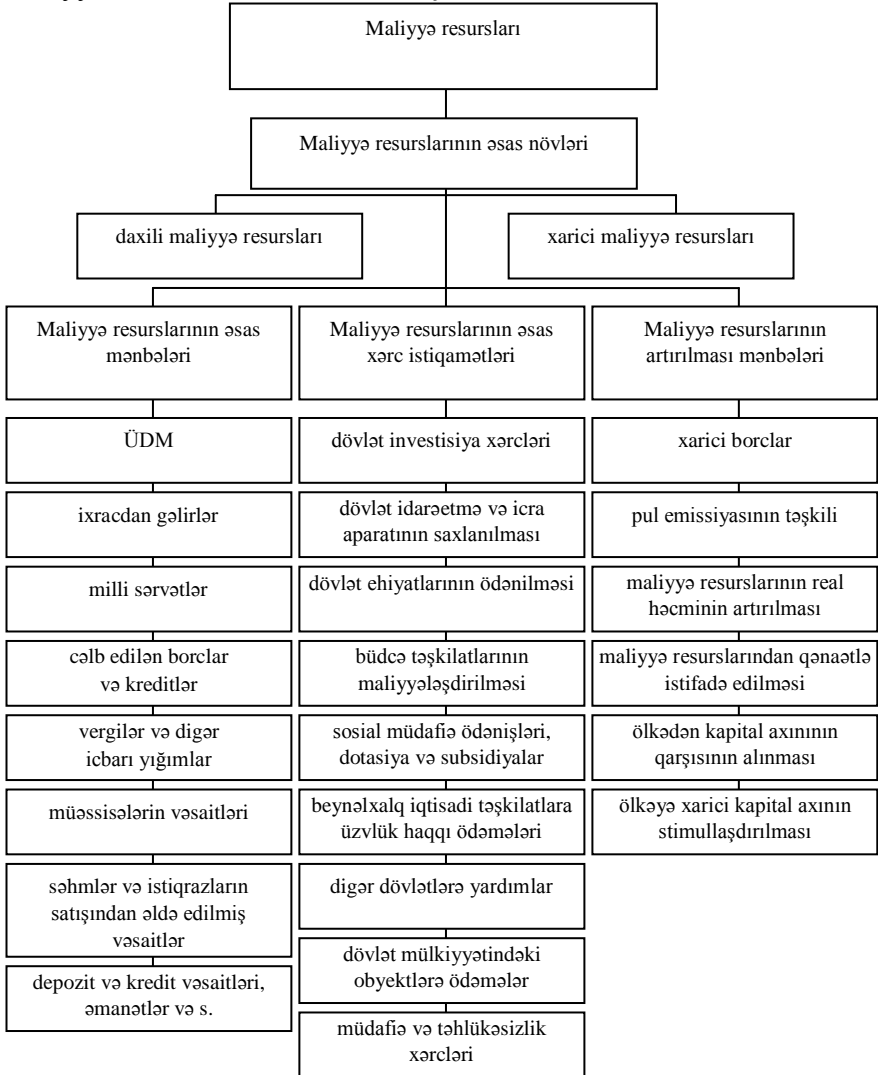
Maliyyə resursları

Maliyyə resurslarının əsas növləri

daxili maliyyə resursları

xarici maliyyə resursları

Maliyyə resurslarının əsas mənbələri

ÜDM

ixracdan gəlirlər

milli sərvətlər

cəlb edilən borclar və kreditlər

vergilər və digər icbarı yığımlar

müəssisələrin vəsaitləri

səhmlər və istiqrazların satışından əldə edilmiş vəsaitlər

depozit və kredit vəsaitləri, əmanətlər və s.

Maliyyə resurslarının əsas xərc istiqamətləri

dövlət investisiya xərcləri

dövlət idarəetmə və icra aparatının saxlanılması

dövlət ehiyatlarının ödənilməsi

büdcə təşkilatlarının maliyyələşdirilməsi

sosial müdafiə ödənişləri, dotasiya və subsidiyalar

beynəlxalq iqtisadi təşkilatlara üzvlük haqqı ödəmələri

digər dövlətlərə yardımlar

dövlət mülkiyyətindəki obyektlərə ödəmələr

müdafiə və təhlükəsizlik xərcləri

Maliyyə resurslarının artırılması mənbələri

xarici borclar

pul emissiyasının təşkili

maliyyə resurslarının real həcminin artırılması

maliyyə resurslarından qənaətlə istifadə edilməsi

ölkədən kapital axınının qarşısının alınması

ölkəyə xarici kapital axının stimullaşdırılması